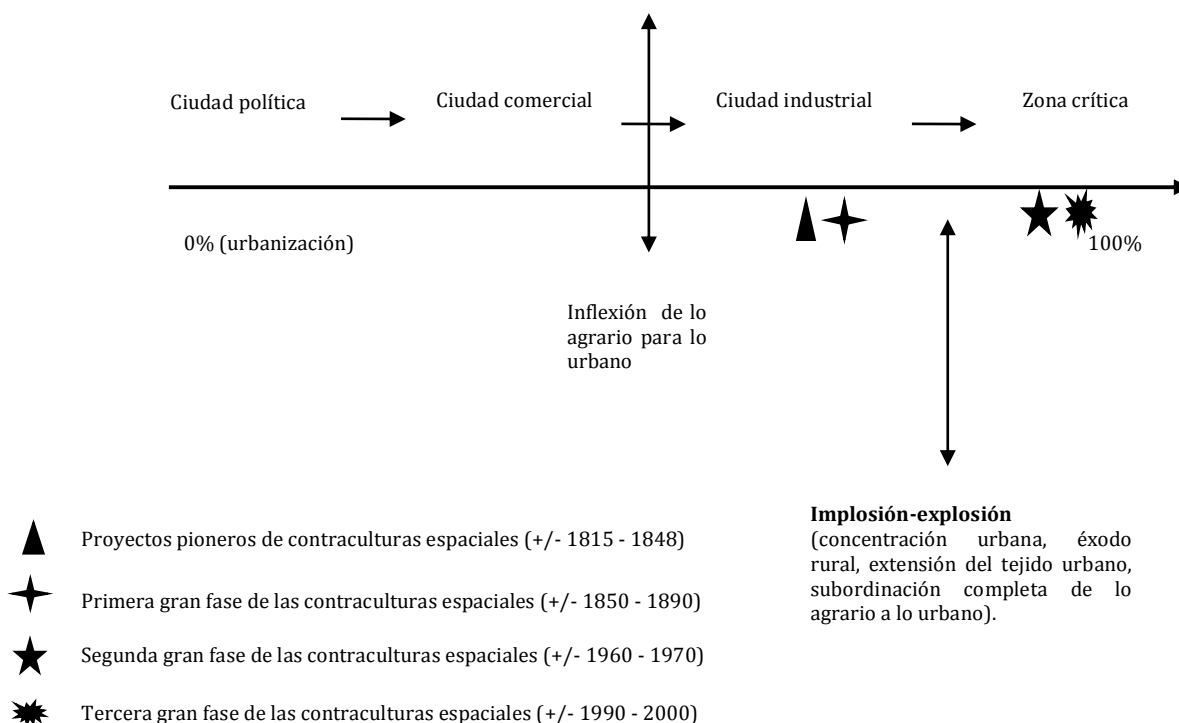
Ciudad política

Ciudad comercial

Ciudad industrial

Zona crítica

0% (urbanización)

100%

Inflexión de lo agrario para lo urbano

Implosión-explosión
(concentración urbana, éxodo rural, extensión del tejido urbano, subordinación completa de lo agrario a lo urbano).

Proyectos pioneros de contraculturas espaciales (+/- 1815 - 1848)

Primera gran fase de las contraculturas espaciales (+/- 1850 - 1890)

Segunda gran fase de las contraculturas espaciales (+/- 1960 - 1970)

Tercera gran fase de las contraculturas espaciales (+/- 1990 - 2000)